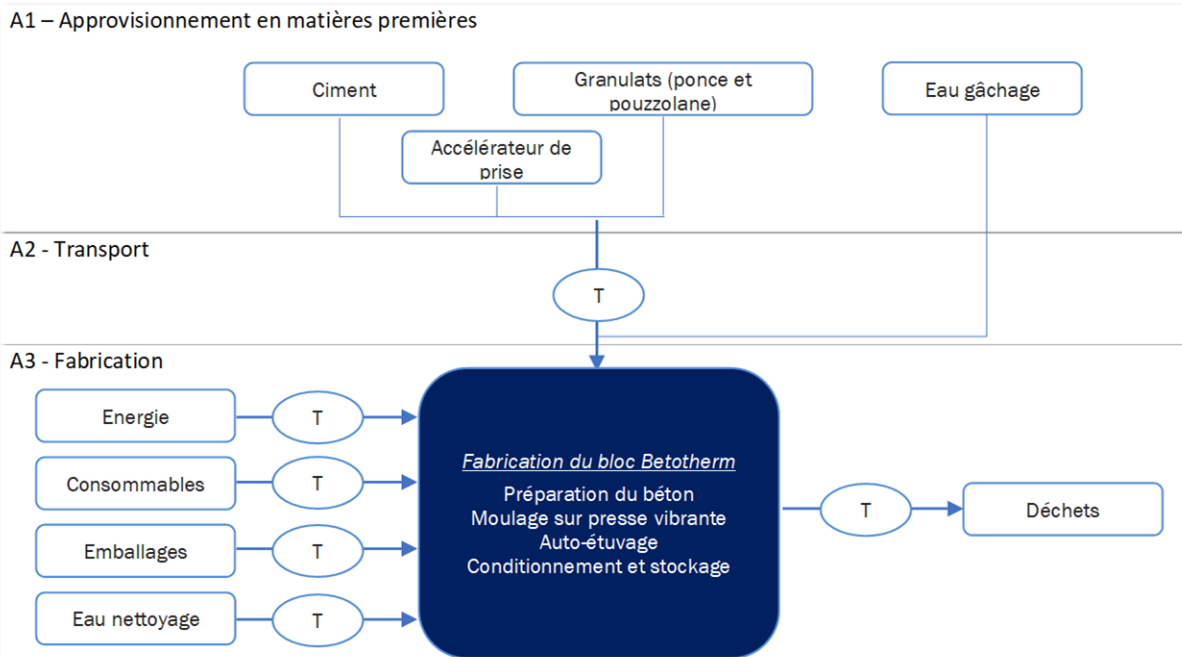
A1 – Approvisionnement en matières premières

Ciment

Granulats (ponce et pouzzolane)

Eau gâchage

Accélérateur de prise

A2 - Transport

T

A3 - Fabrication

Energie

T

Consommables

T

Emballages

T

Eau nettoyage

T

*Fabrication du bloc Betotherm*
Préparation du béton
Moulage sur presse vibrante
Auto-étuvage
Conditionnement et stockage

T

Déchets